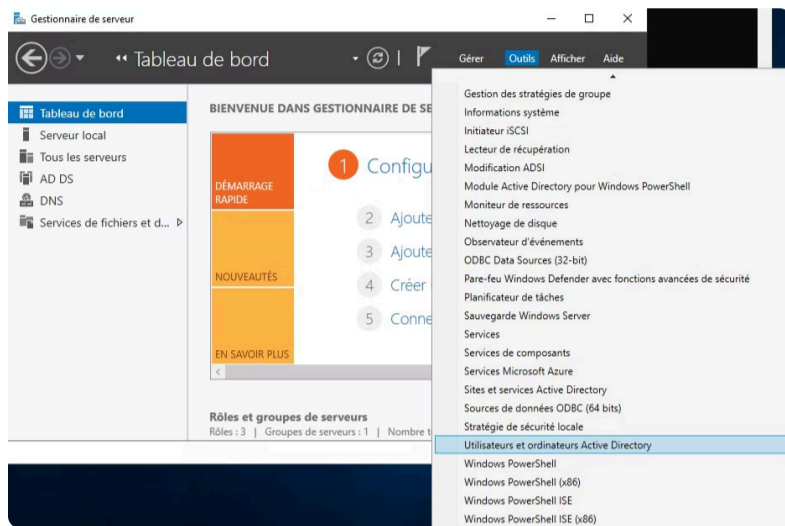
Gestionnaire de serveur

Tableau de bord

Gérer Outils Afficher Aide

Tableau de bord
Serveur local
Tous les serveurs
AD DS
DNS
Services de fichiers et d...

BIENVENUE DANS GESTIONNAIRE DE SE

DÉMARRAGE RAPIDE

1 Configu

2 Ajoute

3 Ajoute

4 Créer

5 Conne

NOUVEAUTÉS

EN SAVOIR PLUS

Rôles et groupes de serveurs
Rôles : 3 | Groupes de serveurs : 1 | Nombre t

Gestion des stratégies de groupe
Informations système
Initiateur iSCSI
Lecteur de récupération
Modification ADSI
Module Active Directory pour Windows PowerShell
Moniteur de ressources
Nettoyage de disque
Observateur d'événements
ODBC Data Sources (32-bit)
Pare-feu Windows Defender avec fonctions avancées de sécurité
Planificateur de tâches
Sauvegarde Windows Server
Services
Services de composants
Services Microsoft Azure
Sites et services Active Directory
Sources de données ODBC (64 bits)
Stratégie de sécurité locale
Utilisateurs et ordinateurs Active Directory
Windows PowerShell
Windows PowerShell (x86)
Windows PowerShell ISE
Windows PowerShell ISE (x86)